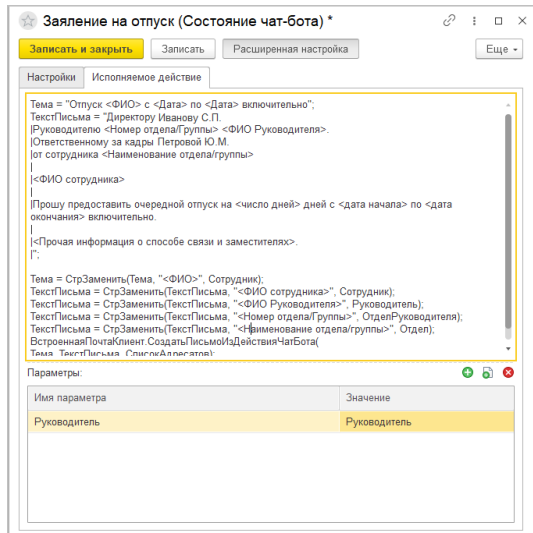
Заявление на отпуск (Состояние чат-бота) *

Записать и закрыть | Записать | Расширенная настройка | Еще ▾

Настройки | Исполняемое действие

Тема = "Отпуск <ФИО> с <Дата> по <Дата> включительно";
ТекстПисьма = "Директору Иванову С.П.
|Руководителю <Номер отдела/Группы> <ФИО Руководителя>.
|Ответственному за кадры Петровой Ю.М.
|от сотрудника <Наименование отдела/группы>
|
|<ФИО сотрудника>
|
|Прошу предоставить очередной отпуск на <число дней> дней с <дата начала> по <дата окончания> включительно.
|
|<Прочая информация о способе связи и заместителях>.
|";

Тема = СтрЗаменить(Тема, "<ФИО>", Сотрудник);
ТекстПисьма = СтрЗаменить(ТекстПисьма, "<ФИО сотрудника>", Сотрудник);
ТекстПисьма = СтрЗаменить(ТекстПисьма, "<ФИО Руководителя>", Руководитель);
ТекстПисьма = СтрЗаменить(ТекстПисьма, "<Номер отдела/Группы>", ОтделРуководителя);
ТекстПисьма = СтрЗаменить(ТекстПисьма, "<Наименование отдела/группы>", Отдел);
ВстроеннаяПочтаКлиент.СоздатьПисьмоИзДействияЧатБота(
Тема, ТекстПисьма, СписокАдресатов);

Параметры:

| Имя параметра | Значение |
|---|---|
| Руководитель | Руководитель |